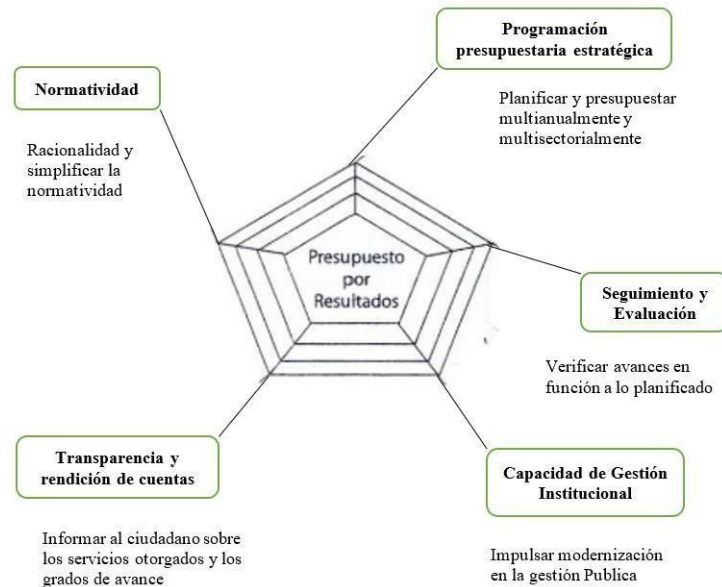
Programación presupuestaria estratégica

Planificar y presupuestar multianualmente y multisectorialmente

Normatividad

Racionalidad y simplificar la normatividad

Presupuesto por Resultados

Seguimiento y Evaluación

Verificar avances en función a lo planificado

Transparencia y rendición de cuentas

Informar al ciudadano sobre los servicios otorgados y los grados de avance

Capacidad de Gestión Institucional

Impulsar modernización en la gestión Publica